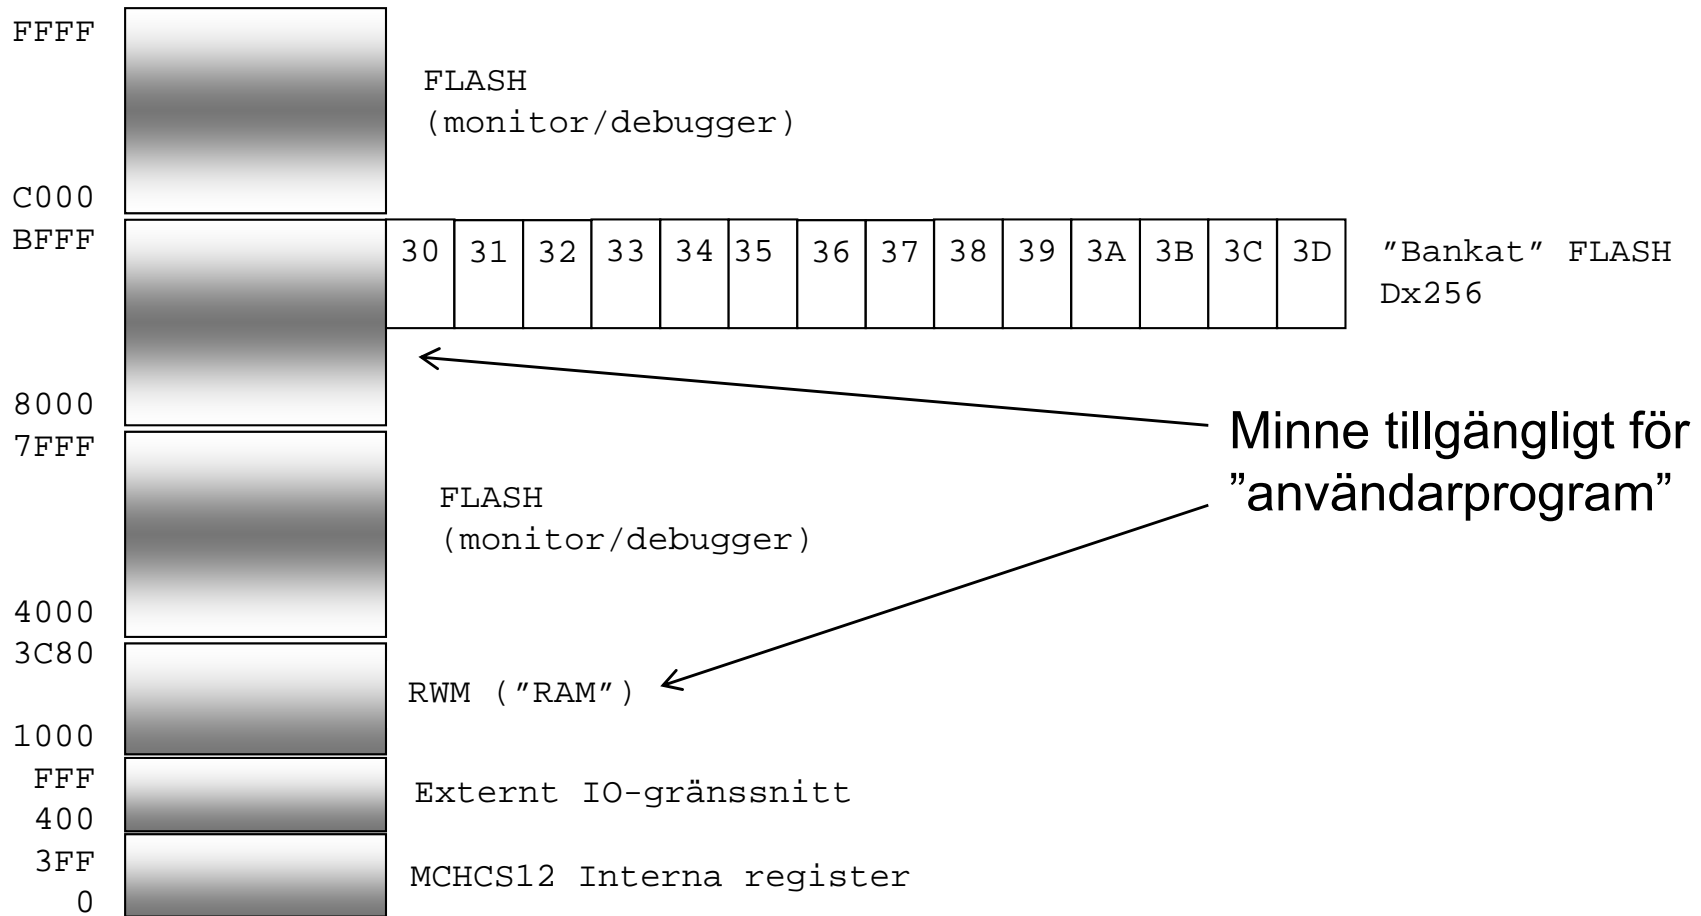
FFFF

FLASH
(monitor/debugger)

C000
BFFF

| 30 | 31 | 32 | 33 | 34 | 35 | 36 | 37 | 38 | 39 | 3A | 3B | 3C | 3D |
|---|---|---|---|---|---|---|---|---|---|---|---|---|---|

”Bankat” FLASH
Dx256

8000
7FFF

Minne tillgängligt för ”användarprogram”

FLASH
(monitor/debugger)

4000
3C80

RWM (”RAM”)

1000
FFF

Externt IO-gränssnitt

400
3FF

MCHCS12 Interna register

0